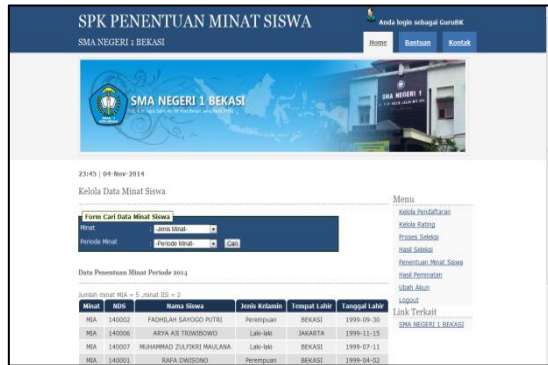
SPK PENENTUAN MINAT SISWA
SMA NEGERI 1 BEKASI

Anda login sebagai GuruBK

Home Bantuan Kontak

SMA NEGERI 1 BEKASI
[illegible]

SMA NEGERI 1

23:45 | 04-Nov-2014

Kelola Data Minat Siswa

Form Cari Data Minat Siswa
Minat : -Jenis Minat-
Periode Minat : -Periode Minat- Cari

Data Penentuan Minat Periode 2014

Jumlah minat MIA = 5 ,minat IIS = 2

| Minat | NIS | Nama Siswa | Jenis Kelamin | Tempat Lahir | Tanggal Lahir |
|---|---|---|---|---|---|
| MIA | 140002 | FADHILAH SAYOGO PUTRI | Perempuan | BEKASI | 1999-09-30 |
| MIA | 140006 | ARYA AJI TRIWIBOWO | Laki-laki | JAKARTA | 1999-11-15 |
| MIA | 140007 | MUHAMMAD ZULFIKRI MAULANA | Laki-laki | BEKASI | 1999-07-11 |
| MIA | 140001 | RAFA DWISONO | Perempuan | BEKASI | 1999-04-02 |

Menu
Kelola Pendaftaran
Kelola Rating
Proses Seleksi
Hasil Seleksi
Penentuan Minat Siswa
Hasil Peminatan
Ubah Akun
Logout

Link Terkait
SMA NEGERI 1 BEKASI